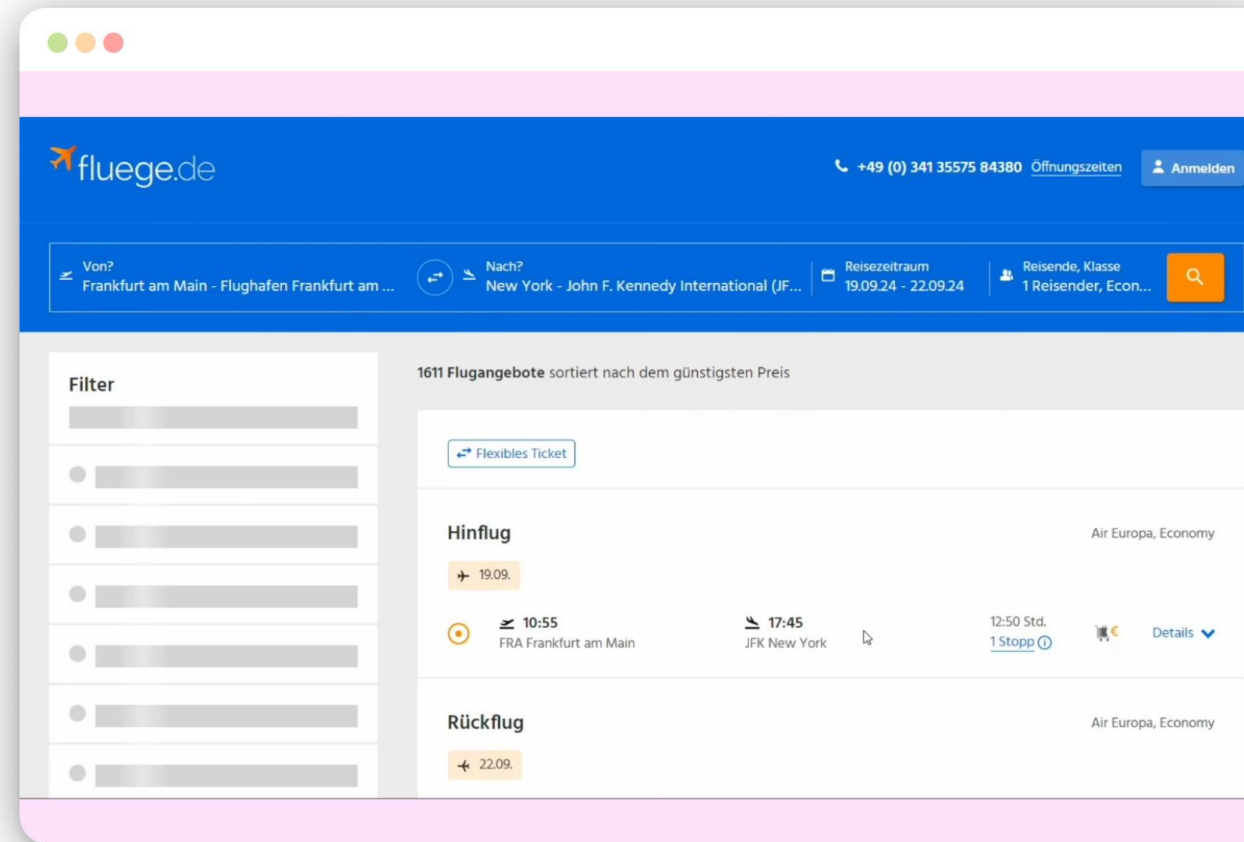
fluege.de

+49 (0) 341 35575 84380 Öffnungszeiten Anmelden

Von?
Frankfurt am Main - Flughafen Frankfurt am ...

Nach?
New York - John F. Kennedy International (JF...

Reisezeitraum
19.09.24 - 22.09.24

Reisende, Klasse
1 Reisender, Econ...

Filter

**1611 Flugangebote** sortiert nach dem günstigsten Preis

Flexibles Ticket

Hinflug

Air Europa, Economy

19.09.

10:55
FRA Frankfurt am Main

17:45
JFK New York

12:50 Std.
1 Stopp

Details

Rückflug

Air Europa, Economy

22.09.